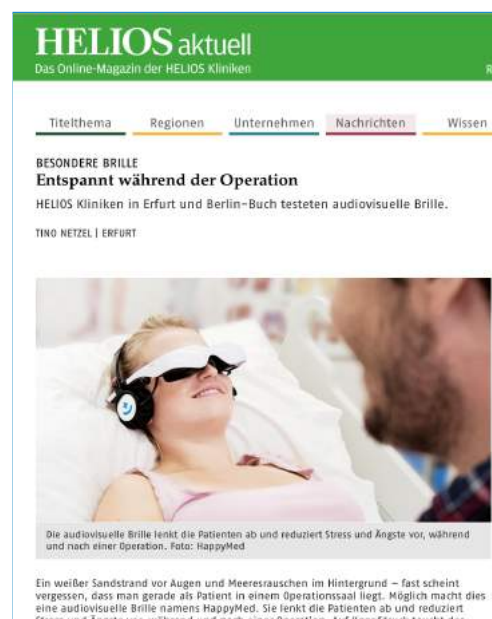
HELIOS aktuell
Das Online-Magazin der HELIOS Kliniken

Titelthema Regionen Unternehmen Nachrichten Wissen

BESONDERE BRILLE
Entspannt während der Operation
HELIOS Kliniken in Erfurt und Berlin-Buch testeten audiovisuelle Brille.

TINO NETZEL | ERFURT

Die audiovisuelle Brille lenkt die Patienten ab und reduziert Stress und Ängste vor, während und nach einer Operation. Foto: HappyMed

Ein weißer Sandstrand vor Augen und Meeresrauschen im Hintergrund – fast scheint vergessen, dass man gerade als Patient in einem Operationssaal liegt. Möglich macht dies eine audiovisuelle Brille namens HappyMed. Sie lenkt die Patienten ab und reduziert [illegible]